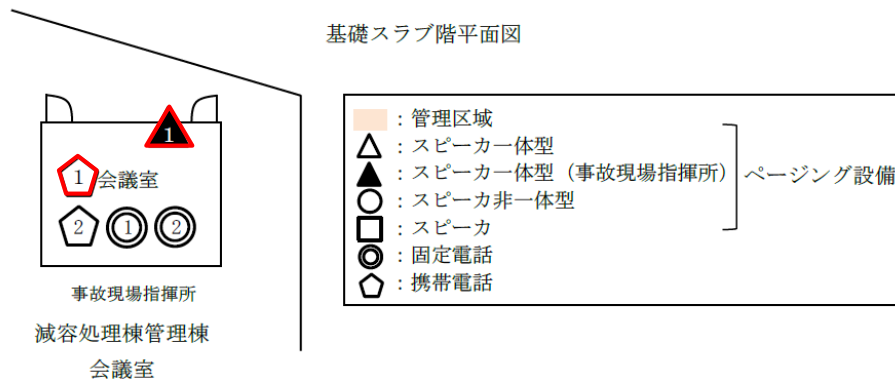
基礎スラブ階平面図

1
1 会議室
2 1 2
事故現場指揮所
減容処理棟管理棟
会議室

：管理区域
△：スピーカー一体型
▲：スピーカー一体型（事故現場指揮所）
○：スピーカ非一体型
□：スピーカ
◎：固定電話
⬠：携帯電話

ページング設備